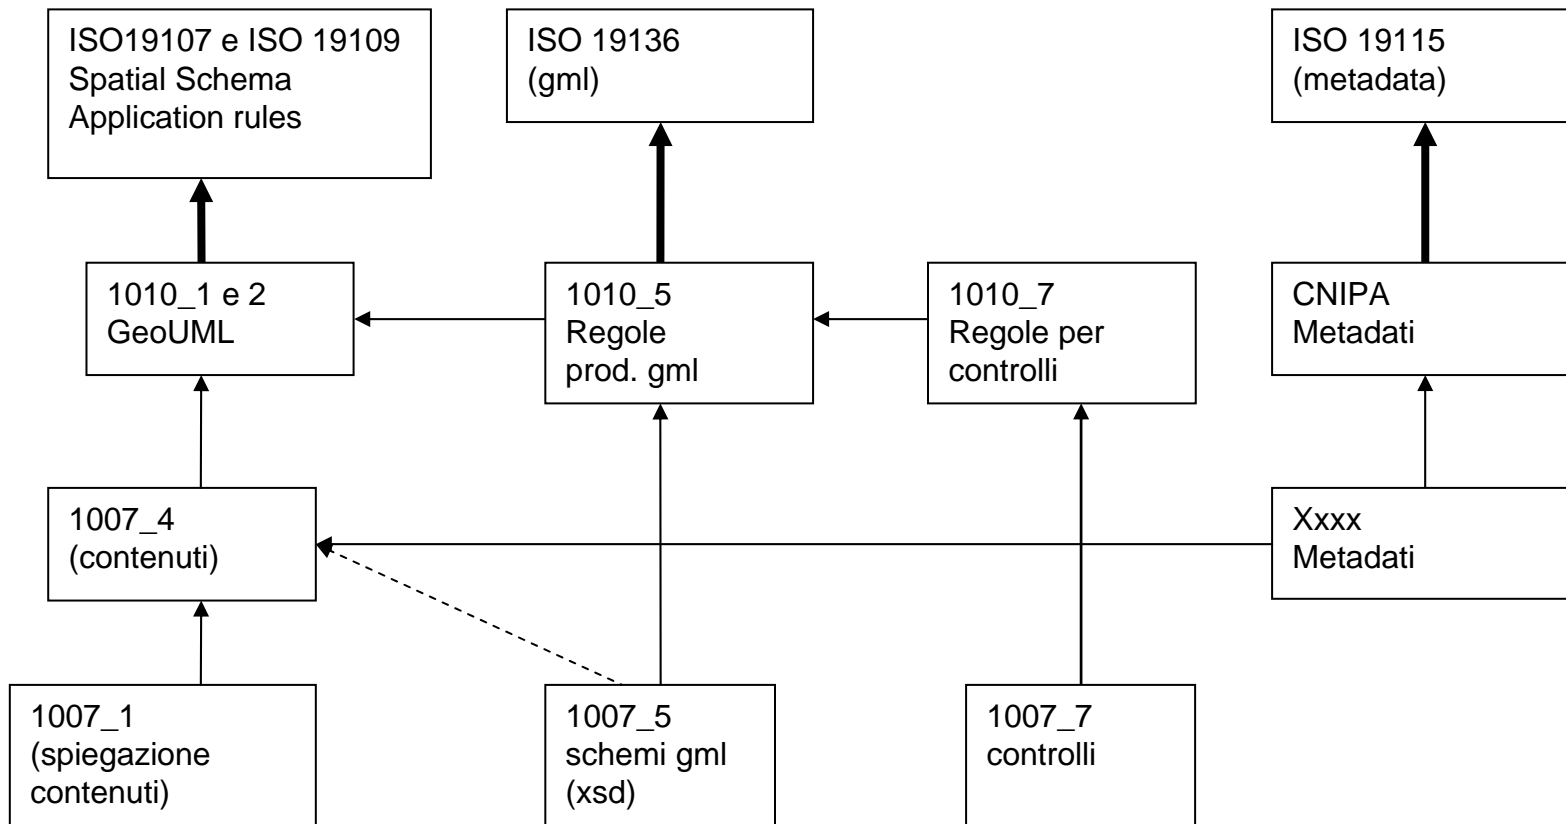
ISO19107 e ISO 19109
Spatial Schema
Application rules

ISO 19136
(gml)

ISO 19115
(metadata)

1010_1 e 2
GeoUML

1010_5
Regole
prod. gml

1010_7
Regole per
controlli

CNIPA
Metadati

1007_4
(contenuti)

Xxxx
Metadati

1007_1
(spiegazione
contenuti)

1007_5
schemi gml
(xsd)

1007_7
controlli